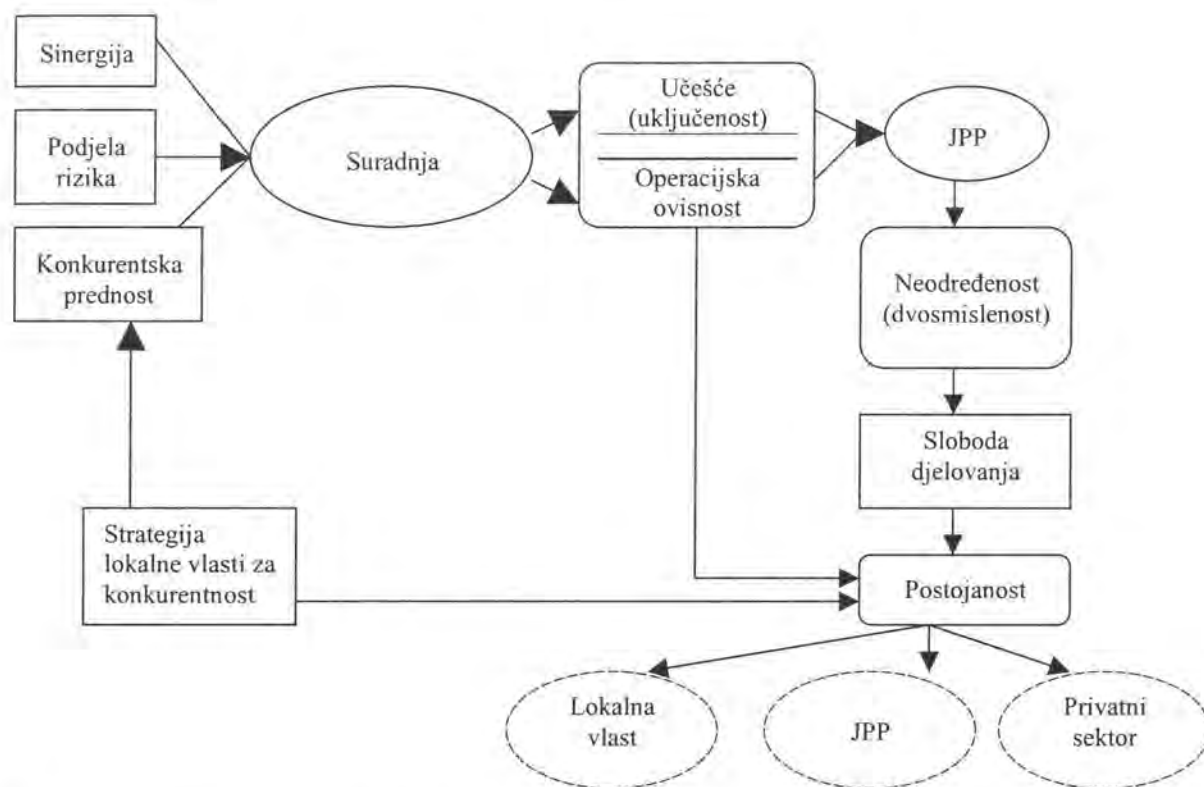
Sinergija

Podjela rizika

Konkurentska prednost

Suradnja

Učešće (uključenost)

Operacijska ovisnost

JPP

Neodređenost (dvosmislenost)

Sloboda djelovanja

Strategija lokalne vlasti za konkurentnost

Postojanost

Lokalna vlast

JPP

Privatni sektor